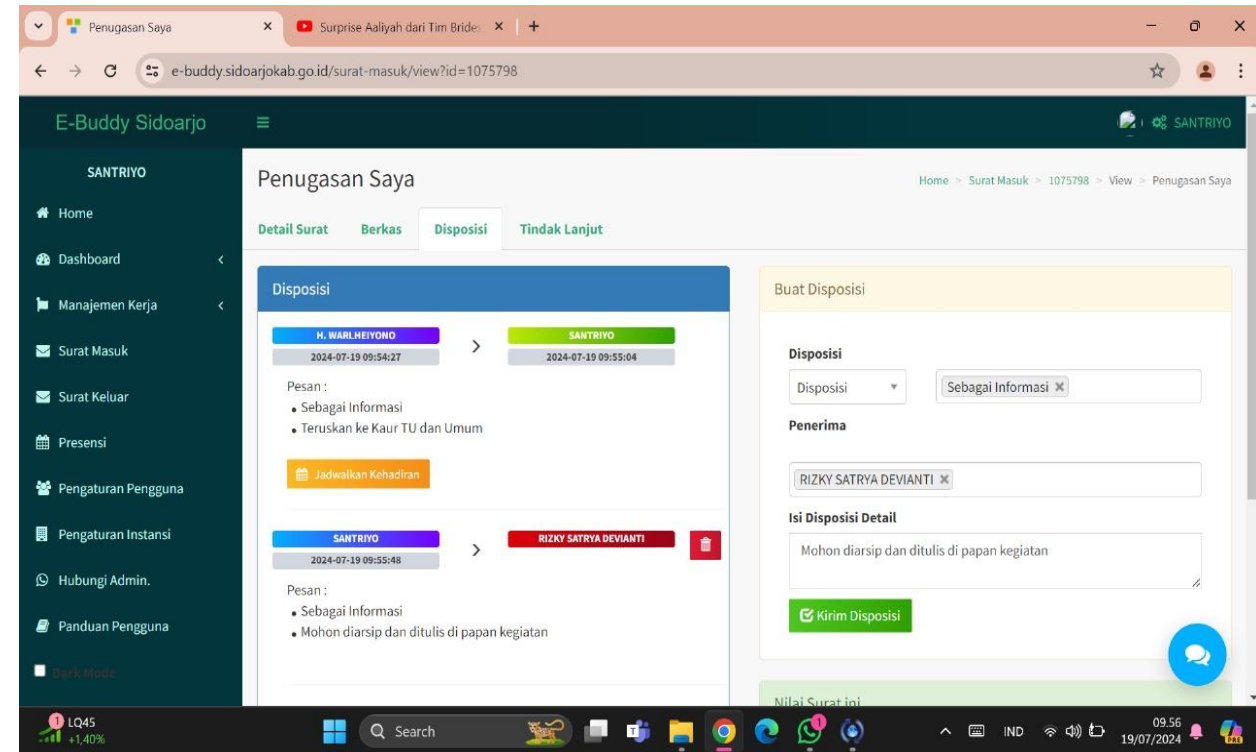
Penugasan Saya
Surprise Aaliyah dari Tim Brides
e-buddy.sidoarjokab.go.id/surat-masuk/view?id=1075798

E-Buddy Sidoarjo
SANTRIYO

SANTRIYO
Home
Dashboard
Manajemen Kerja
Surat Masuk
Surat Keluar
Presensi
Pengaturan Pengguna
Pengaturan Instansi
Hubungi Admin.
Panduan Pengguna
Dark Mode

Penugasan Saya
Home > Surat Masuk > 1075798 > View > Penugasan Saya

Detail Surat Berkas Disposisi Tindak Lanjut

Disposisi

H. WARLHEIYONO
2024-07-19 09:54:27
SANTRIYO
2024-07-19 09:55:04
Pesan :
• Sebagai Informasi
• Teruskan ke Kaur TU dan Umum
Jadwalkan Kehadiran

SANTRIYO
2024-07-19 09:55:48
RIZKY SATRYA DEVIANTI
Pesan :
• Sebagai Informasi
• Mohon diarsip dan ditulis di papan kegiatan

Buat Disposisi
Disposisi
Disposisi
Sebagai Informasi ×
Penerima
RIZKY SATRYA DEVIANTI ×
Isi Disposisi Detail
Mohon diarsip dan ditulis di papan kegiatan
Kirim Disposisi

Nilai Surat ini

LQ45
+1,40%
Search
IND
09.56
19/07/2024